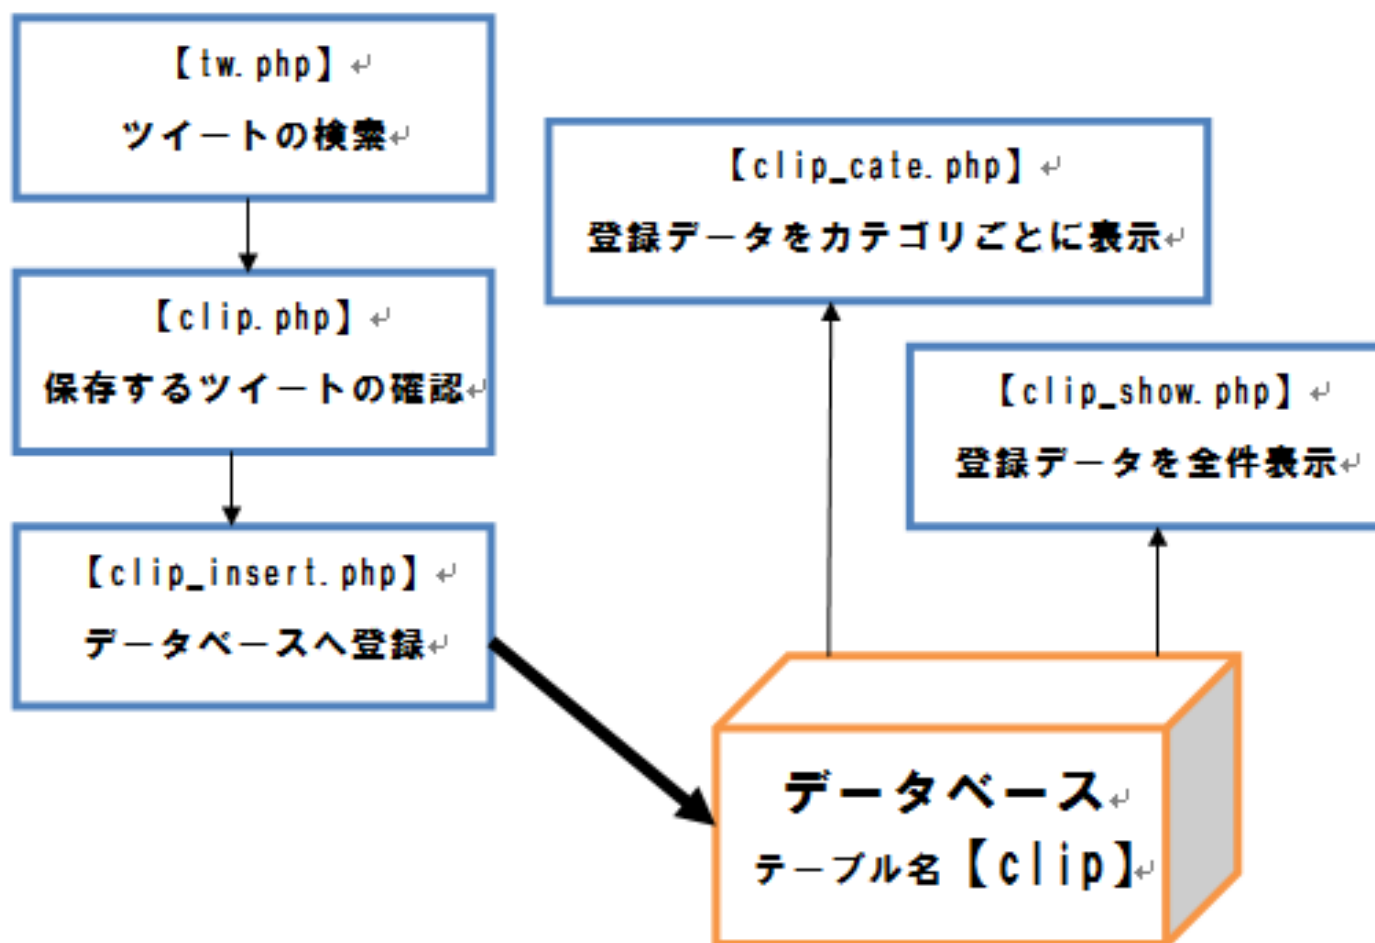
【tw.php】
ツイートの検索

【clip.php】
保存するツイートの確認

【clip_insert.php】
データベースへ登録

【clip_cate.php】
登録データをカテゴリごとに表示

【clip_show.php】
登録データを全件表示

データベース
テーブル名【clip】